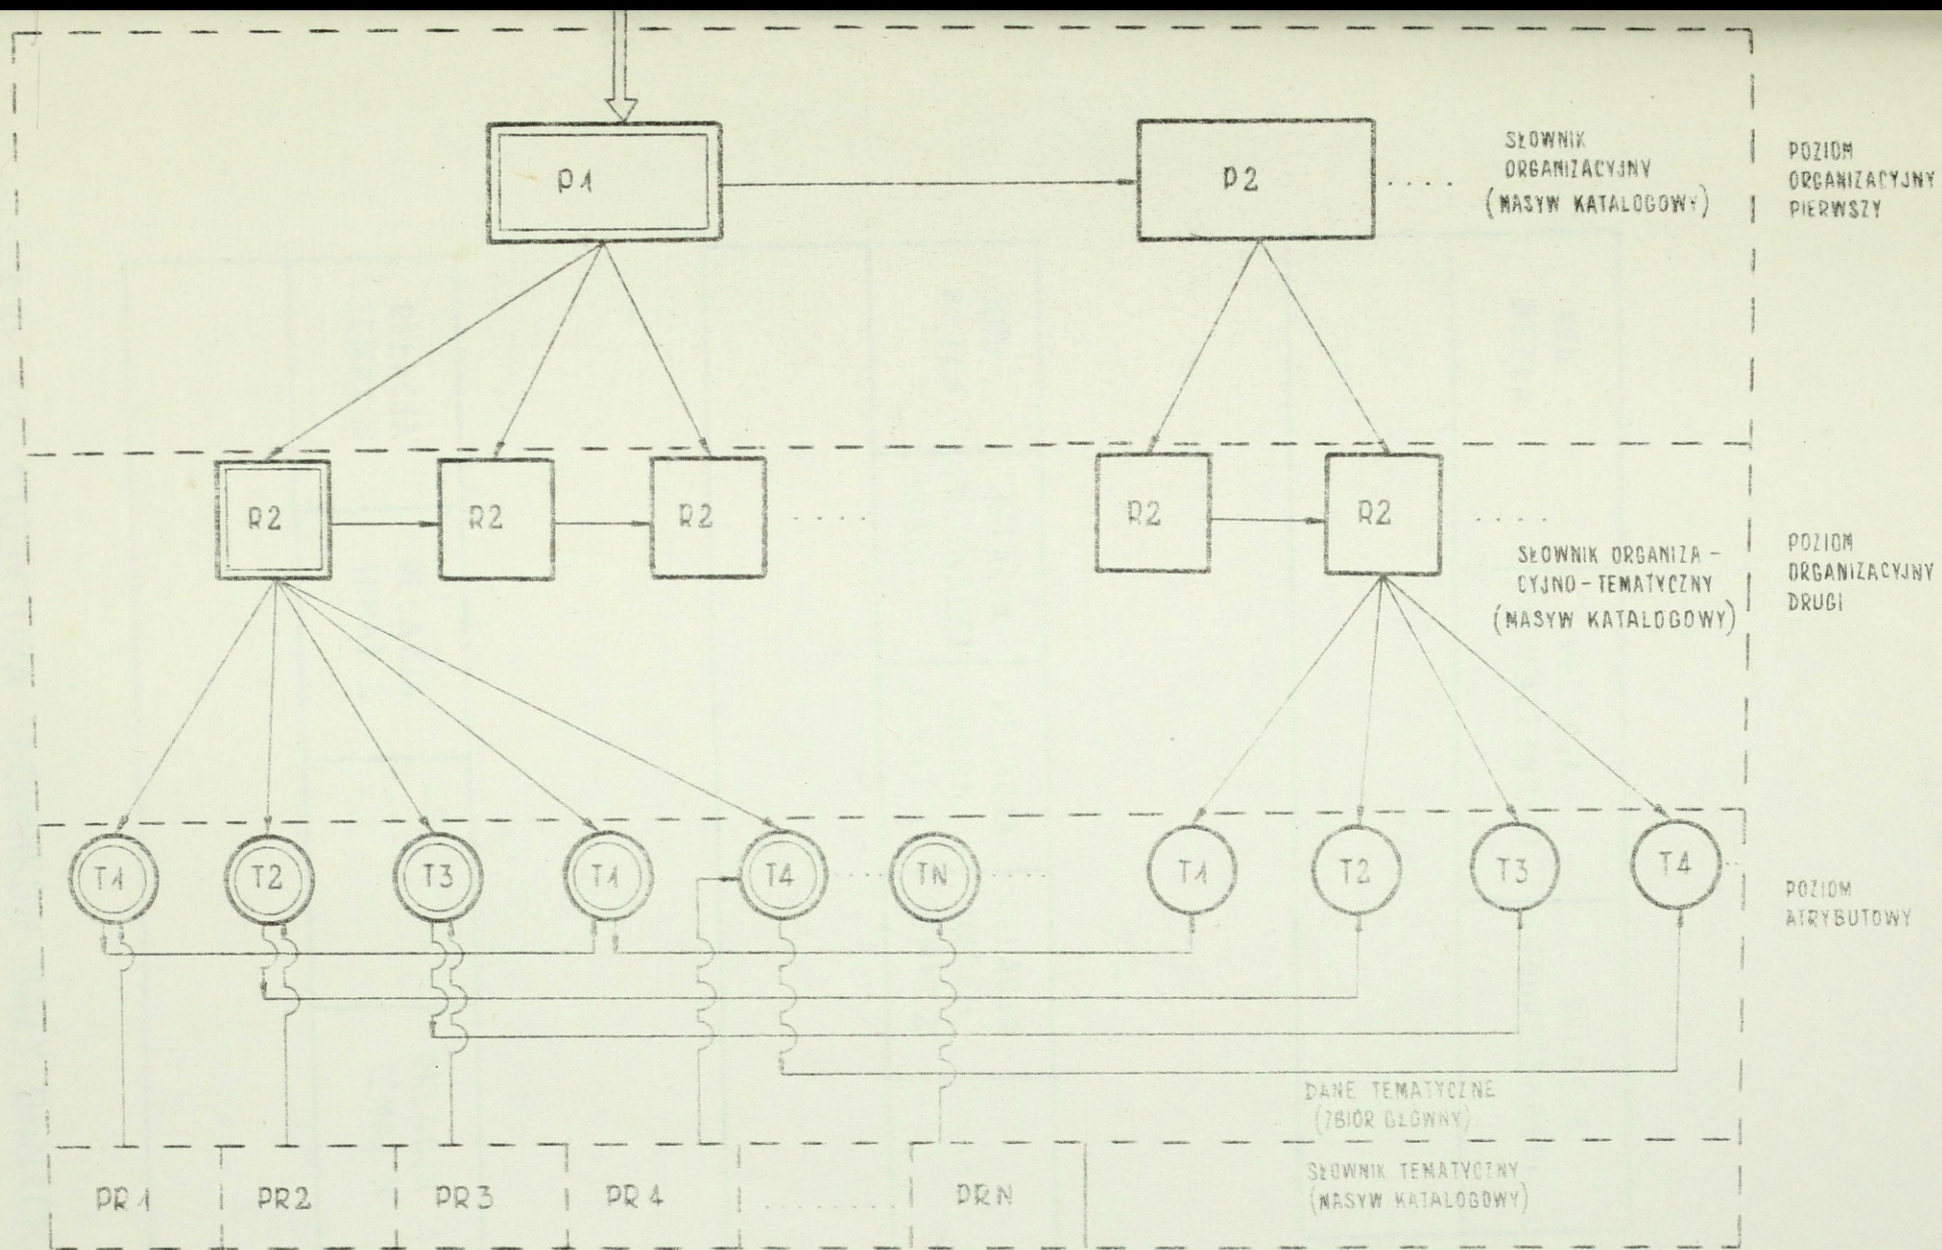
P1

P2

....

SŁOWNIK ORGANIZACYJNY (MASYW KATALOGOWY)

POZIOM ORGANIZACYJNY PIERWSZY

R2

R2

R2

....

R2

R2

....

SŁOWNIK ORGANIZA-CYJNO-TEMATYCZNY (MASYW KATALOGOWY)

POZIOM ORGANIZACYJNY DRUGI

T1

T2

T3

T1

T4

....

TN

....

T1

T2

T3

T4

POZIOM ATRYBUTOWY

DANE TEMATYCZNE (ZBIÓR GŁÓWNY)

PR1

PR2

PR3

PR4

.......

PRN

SŁOWNIK TEMATYCZNY (MASYW KATALOGOWY)